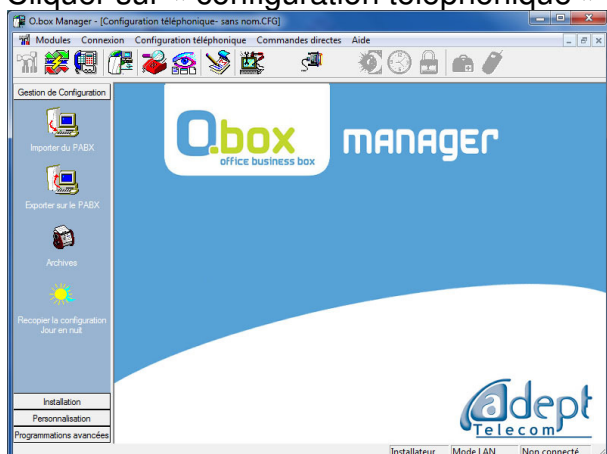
Cliquer sur « configuration téléphonique »

O.box Manager - [Configuration téléphonique- sans nom.CFG]

Modules Connexion Configuration téléphonique Commandes directes Aide

Gestion de Configuration

Importer du PABX

Exporter sur le PABX

Archives

Recopier la configuration Jour en nuit

Installation

Personnalisation

Programmations avancées

O.box office business box

MANAGER

adept Telecom

Installateur Mode LAN Non connecté